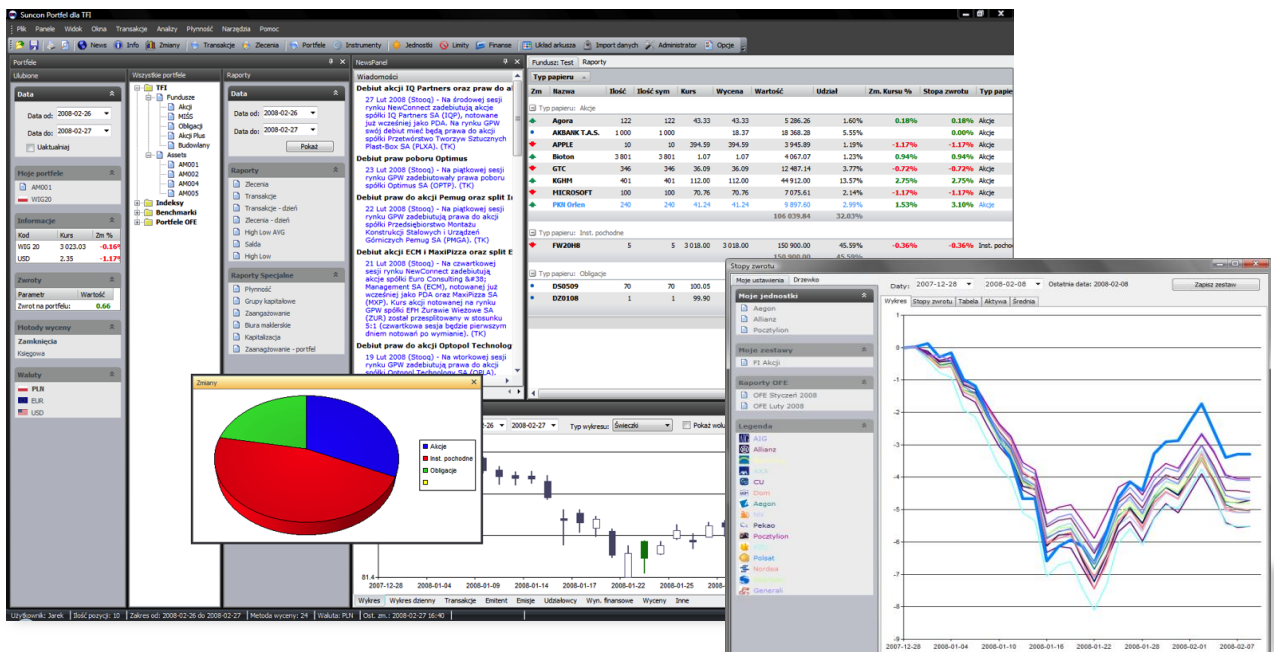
Suncon Portfel dla TFI

Plik Panele Widok Okna Transakcje Analizy Płynność Narzędzia Pomoc

News Info Zmiany Transakcje Zlecenia Portfele Instrumenty Jednostki Limity Finanse Układ arkusza Import danych Administrator Opcje

Portfele

Ulubione

Data
Data od: 2008-02-26
Data do: 2008-02-27
Uaktualniaj

Moje portfele
AM001
WIG20

Informacje
| Kod | Kurs | Zm % |
|---|---|---|
| WIG 20 | 3 023.03 | -0.16% |
| USD | 2.35 | -1.17% |

Zwroty
| Parametr | Wartość |
|---|---|
| Zwrot na portfelu: | 0.66 |

Metody wyceny
Zamknięcia
Księgowa

Waluty
PLN
EUR
USD

Wszystkie portfele
TFI
Fundusze
Akcji
MIŚS
Obligacji
Akcji Plus
Budowlany
Assets
AM001
AM002
AM004
AM005
Indeksy
Benchmarki
Portfele OFE

Raporty
Data
Data od: 2008-02-26
Data do: 2008-02-27
Pokaż

Raporty
Zlecenia
Transakcje
Transakcje - dzień
Zlecenia - dzień
High Low AVG
Salda
High Low

Raporty Specjalne
Płynność
Grupy kapitałowe
Zaangażowanie
Biura maklerskie
Kapitalizacja
Zaangażowanie - portfel

NewsPanel
Wiadomości

Debiut akcji IQ Partners oraz praw do a
27 Lut 2008 (Stooq) - Na środowej sesji rynku NewConnect zadebiutują akcje spółki IQ Partners SA (IQP), notowane już wcześniej jako PDA. Na rynku GPW swój debiut mieć będą prawa do akcji spółki Przetwórstwo Tworzyw Sztucznych Plast-Box SA (PLXA). (TK)

Debiut praw poboru Optimus
23 Lut 2008 (Stooq) - Na piątkowej sesji rynku GPW zadebiutowały prawa poboru spółki Optimus SA (OPTP). (TK)

Debiut praw do akcji Pemug oraz split I
22 Lut 2008 (Stooq) - Na piątkowej sesji rynku GPW zadebiutują prawa do akcji spółki Przedsiębiorstwo Montażu Konstrukcji Stalowych i Urządzeń Górniczych Pemug SA (PMGA). (TK)

Debiut akcji ECM i MaxiPizza oraz split E
21 Lut 2008 (Stooq) - Na czwartkowej sesji rynku NewConnect zadebiutują akcje spółki Euro Consulting &#38; Management SA (ECM), notowanej już wcześniej jako PDA oraz MaxiPizza SA (MXP). Kurs akcji notowanej na rynku GPW spółki EFH Żurawie Wieżowe SA (ZUR) został przesplitowany w stosunku 5:1 (czwartkowa sesja będzie pierwszym dniem notowań po wymianie). (TK)

Debiut praw do akcji Optopol Technolog
19 Lut 2008 (Stooq) - Na wtorkowej sesji rynku GPW zadebiutują prawa do akcji spółki Optopol Technology SA (OPLA).

Fundusz: Test Raporty
Typ papieru

| Zm | Nazwa | Ilość | Ilość sym | Kurs | Wycena | Wartość | Udział | Zm. Kursu % | Stopa zwrotu | Typ papi |
|---|---|---|---|---|---|---|---|---|---|---|
| | Typ papieru: Akcje | | | | | | | | | |
| | Agora | 122 | 122 | 43.33 | 43.33 | 5 286.26 | 1.60% | 0.18% | 0.18% | Akcje |
| | AKBANK T.A.S. | 1 000 | 1 000 | | 18.37 | 18 368.28 | 5.55% | | 0.00% | Akcje |
| | APPLE | 10 | 10 | 394.59 | 394.59 | 3 945.89 | 1.19% | -1.17% | -1.17% | Akcje |
| | Bioton | 3 801 | 3 801 | 1.07 | 1.07 | 4 067.07 | 1.23% | 0.94% | 0.94% | Akcje |
| | GTC | 346 | 346 | 36.09 | 36.09 | 12 487.14 | 3.77% | -0.72% | -0.72% | Akcje |
| | KGHM | 401 | 401 | 112.00 | 112.00 | 44 912.00 | 13.57% | 2.75% | 2.75% | Akcje |
| | MICROSOFT | 100 | 100 | 70.76 | 70.76 | 7 075.61 | 2.14% | -1.17% | -1.17% | Akcje |
| | PKN Orlen | 240 | 240 | 41.24 | 41.24 | 9 897.60 | 2.99% | 1.53% | 3.10% | Akcje |
| | | | | | | 106 039.84 | 32.03% | | | |
| | Typ papieru: Inst. pochodne | | | | | | | | | |
| | FW20H8 | 5 | 5 | 3 018.00 | 3 018.00 | 150 900.00 | 45.59% | -0.36% | -0.36% | Inst. pochodne |
| | Typ papieru: Obligacje | | | | | | | | | |
| | DS0509 | 70 | 70 | 100.05 | | | | | | |
| | DZ0108 | 1 | 1 | 99.90 | | | | | | |

Zmiany
Akcje
Inst. pochodne
Obligacje

-26 2008-02-27 Typ wykresu: Świeczki Pokaż wolu
81.4
2007-12-28 2008-01-04 2008-01-09 2008-01-14 2008-01-17 2008-01-22 2008-01-25 2008-01-30
Wykres Wykres dzienny Transakcje Emitent Emisje Udziałowcy Wyn. finansowe Wyceny Inne

Stopy zwrotu
Moje ustawienia Drzewko
Moje jednostki
Aegon
Allianz
Pocztylion
Moje zestawy
FI Akcji
Raporty OFE
OFE Styczeń 2008
OFE Luty 2008
Legenda
AIG
Allianz
AXA
CU
Dom
Aegon
ING
Pekao
Pocztylion
Polsat
Nordea
Generali

Daty: 2007-12-28 2008-02-08 Ostatnia data: 2008-02-08 Zapisz zestaw
Wykres Stopy zwrotu Tabela Aktywa Średnia
0 -1 -2 -3 -4 -5 -6 -7 -8 -9
2007-12-28 2008-01-04 2008-01-10 2008-01-16 2008-01-22 2008-01-28 2008-02-01 2008-02-07

Użytkownik: Jarek | Ilość pozycji: 10 | Zakres od: 2008-02-26 do 2008-02-27 | Metoda wyceny: 24 | Waluta: PLN | Ost. zm.: 2008-02-27 16:40